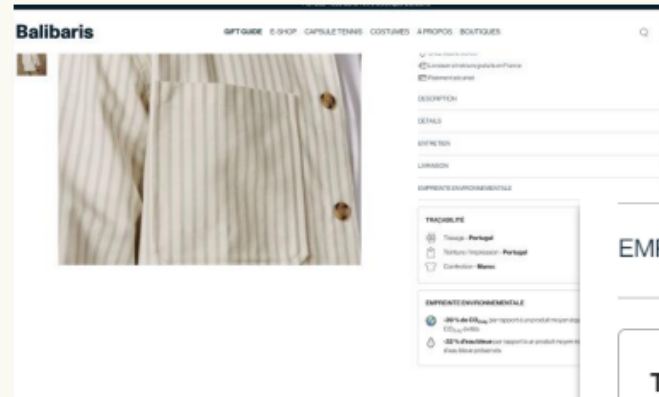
Balibaris

GIFT GUIDE E-SHOP CAPSULE TENNIS COSTUMES À PROPOS BOUTIQUES

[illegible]
Livraison et retours gratuits en France
Paiement sécurisé

DESCRIPTION
DÉTAILS
ENTRETIEN
LIVRAISON
EMPREINTE ENVIRONNEMENTALE

TRAÇABILITÉ
Tissage - Portugal
Teinture / Impression - Portugal
Confection - Maroc

EMPREINTE ENVIRONNEMENTALE
-35% de $CO_2$ par rapport à un produit moyen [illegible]
-33% d'eau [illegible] par rapport à un produit moyen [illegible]

EM

T